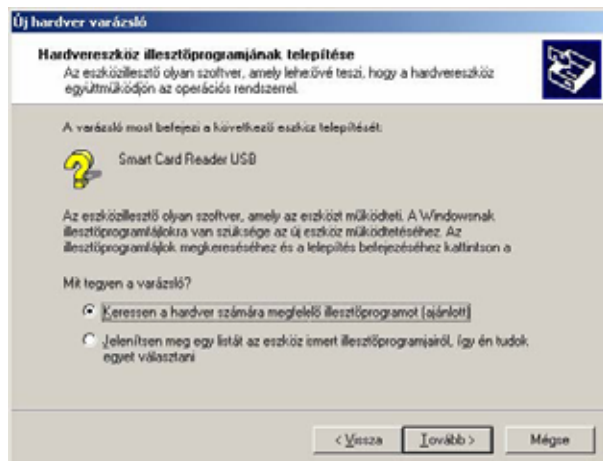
Új hardver varázsló

Hardvereszköz illesztőprogramjának telepítése
Az eszközillesztő olyan szoftver, amely lehetővé teszi, hogy a hardvereszköz együttműködjön az operációs rendszerrel.

A varázsló most befejezi a következő eszköz telepítését:

Smart Card Reader USB

Az eszközillesztő olyan szoftver, amely az eszközt működteti. A Windowsnak illesztőprogramfájlokra van szüksége az új eszköz működtetéséhez. Az illesztőprogramfájlok megkereséséhez és a telepítés befejezéséhez kattintson a

Mit tegyen a varázsló?

Keressen a hardver számára megfelelő illesztőprogramot (ajánlott)

Jelenítsen meg egy listát az eszköz ismert illesztőprogramjairól, így én tudok egyet választani

< Vissza   Tovább >   Mégse